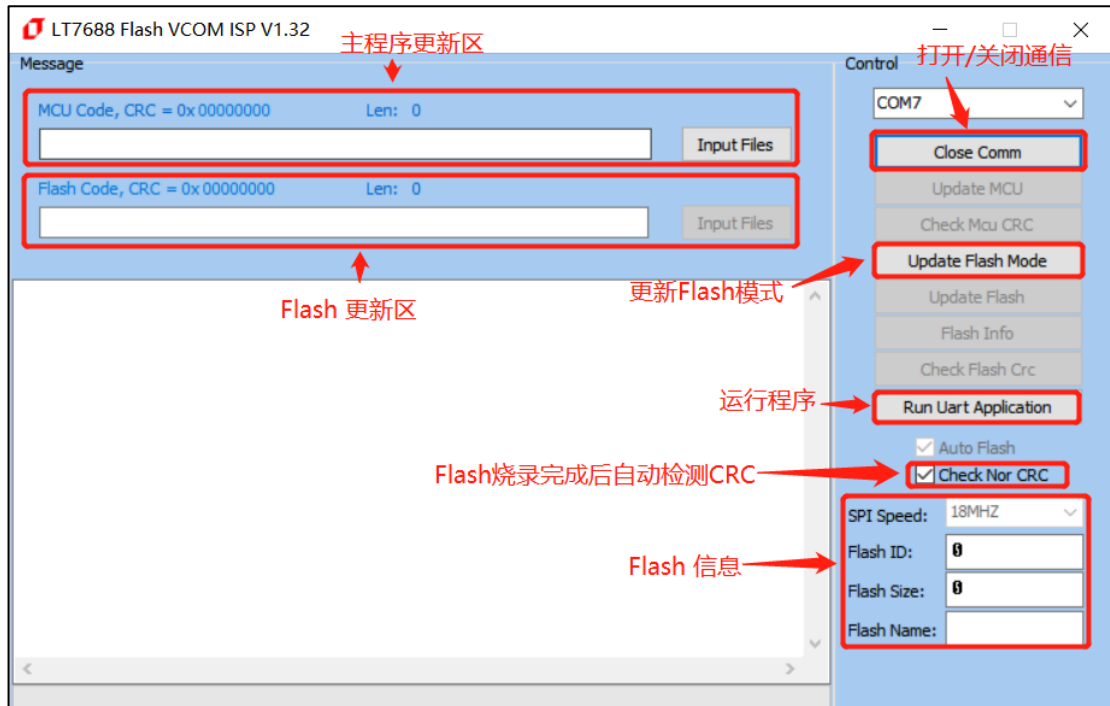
LT7688 Flash VCOM ISP V1.32

Message

主程序更新区

MCU Code, CRC = 0x 00000000 Len: 0

Input Files

Flash Code, CRC = 0x 00000000 Len: 0

Input Files

Flash 更新区

Control

打开/关闭通信

COM7

Close Comm

Update MCU

Check Mcu CRC

Update Flash Mode

更新Flash模式

Update Flash

Flash Info

Check Flash Crc

运行程序

Run Uart Application

Auto Flash

Flash烧录完成后自动检测CRC

Check Nor CRC

SPI Speed: 18MHZ

Flash ID: 0

Flash Size: 0

Flash Name:

Flash 信息